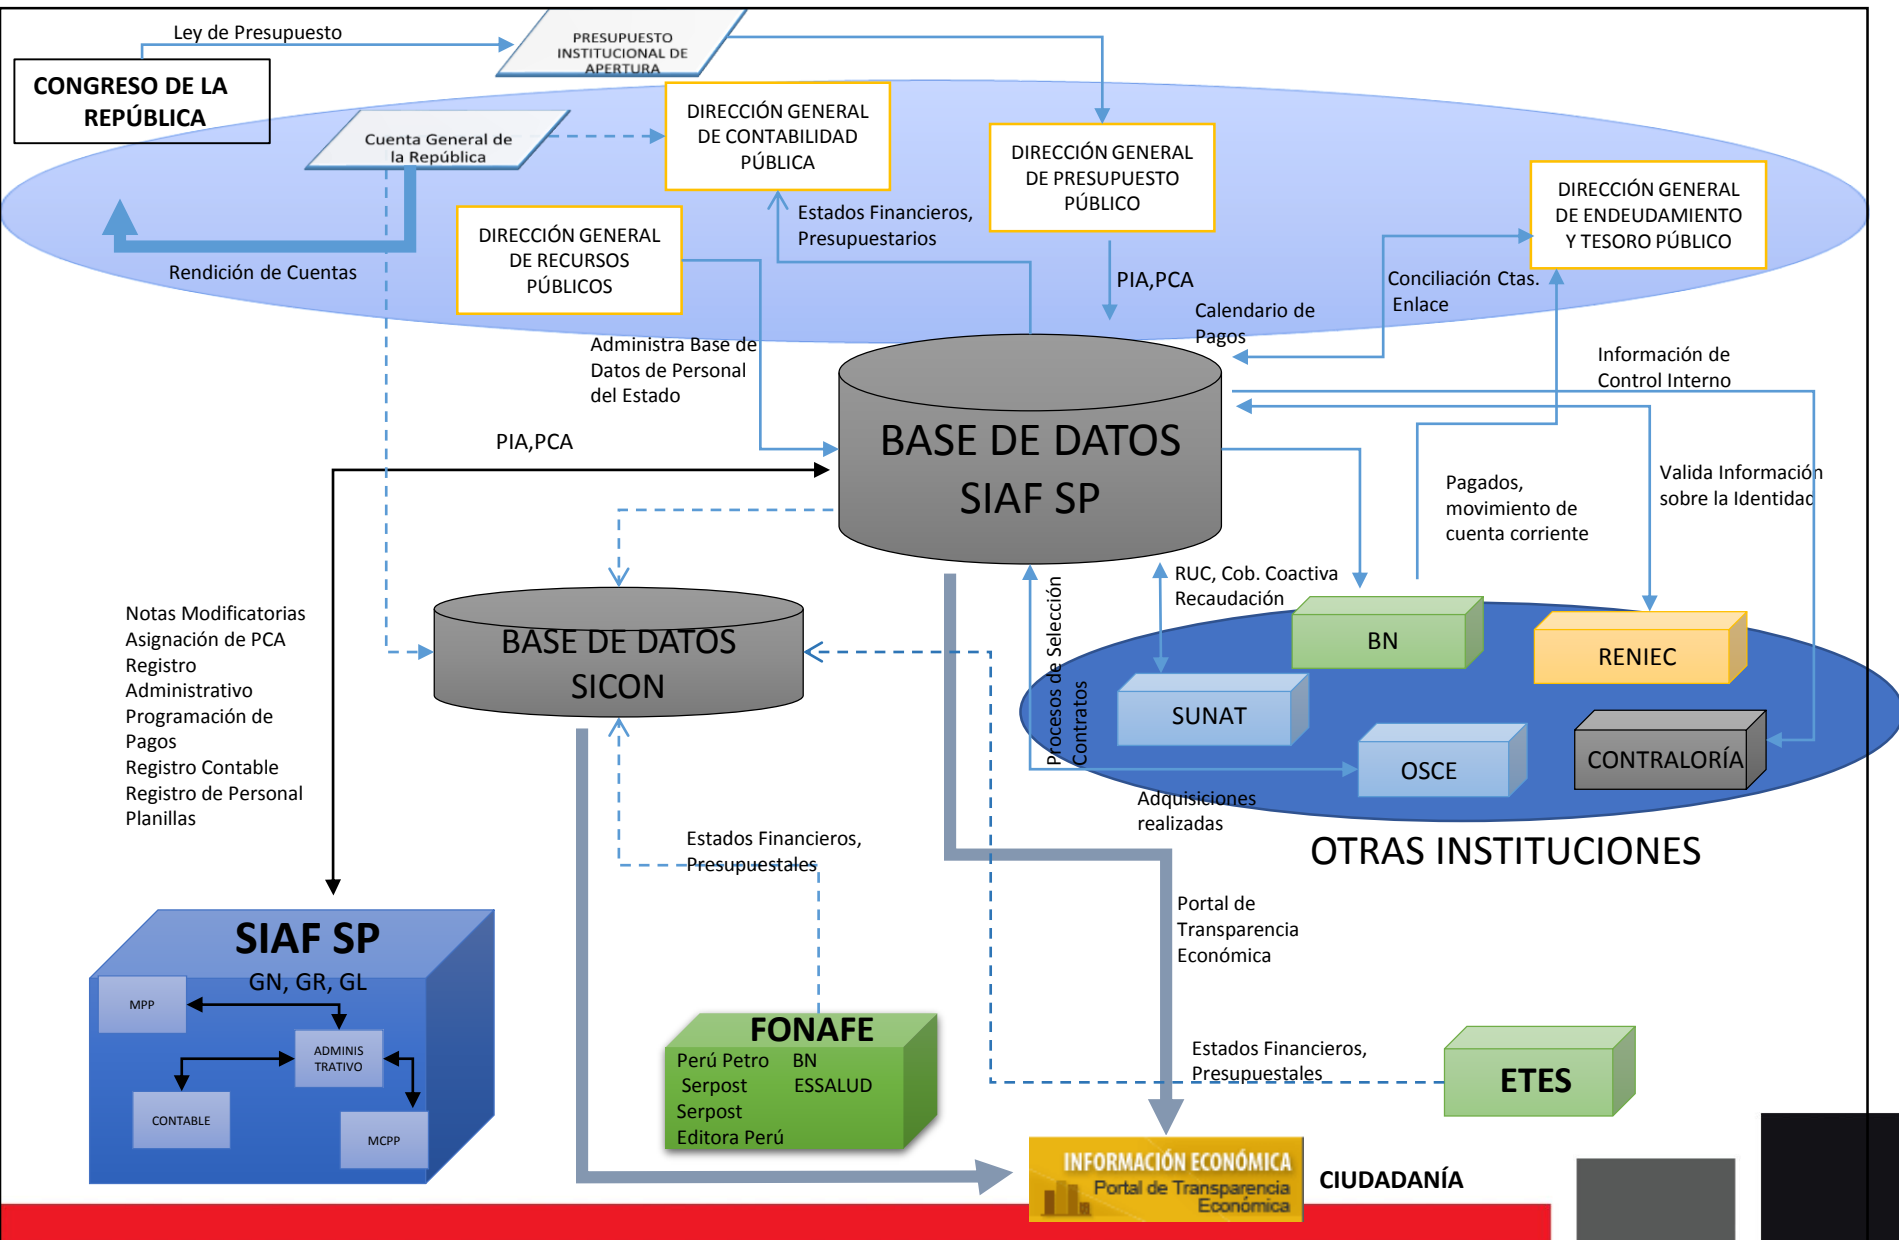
Ley de Presupuesto

PRESUPUESTO INSTITUCIONAL DE APERTURA

CONGRESO DE LA REPÚBLICA

Cuenta General de la República

DIRECCIÓN GENERAL DE CONTABILIDAD PÚBLICA

DIRECCIÓN GENERAL DE PRESUPUESTO PÚBLICO

DIRECCIÓN GENERAL DE ENDEUDAMIENTO Y TESORO PÚBLICO

DIRECCIÓN GENERAL DE RECURSOS PÚBLICOS

Estados Financieros, Presupuestarios

Rendición de Cuentas

PIA,PCA

Conciliación Ctas. Enlace

Calendario de Pagos

Administra Base de Datos de Personal del Estado

Información de Control Interno

PIA,PCA

BASE DE DATOS SIAF SP

Pagados, movimiento de cuenta corriente

Valida Información sobre la Identidad

Notas Modificatorias
Asignación de PCA
Registro Administrativo
Programación de Pagos
Registro Contable
Registro de Personal
Planillas

BASE DE DATOS SICON

Procesos de Selección Contratos

RUC, Cob. Coactiva Recaudación

BN

RENIEC

SUNAT

OSCE

CONTRALORÍA

Adquisiciones realizadas

OTRAS INSTITUCIONES

Estados Financieros, Presupuestales

Portal de Transparencia Económica

SIAF SP
GN, GR, GL
MPP
ADMINIS TRATIVO
CONTABLE
MCPP

FONAFE
Perú Petro BN
Serpost ESSALUD
Serpost
Editora Perú

Estados Financieros, Presupuestales

ETES

INFORMACIÓN ECONÓMICA
Portal de Transparencia Económica

CIUDADANÍA